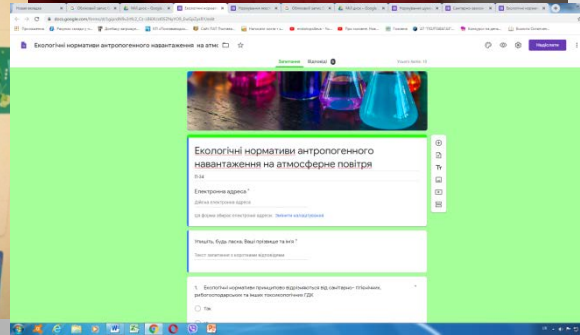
Екологічні нормативи антропогенного навантаження на атмо

Запитання Відповіді

Надіслати

Екологічні нормативи антропогенного навантаження на атмосферне повітря

Електронна адреса *

Дійсна електронна адреса

Ця форма збирає електронні адреси. Змінити налаштування

Упишіть, будь ласка, Ваші прізвище та ім'я *

Текст запитання з коротким відповіддю

1. Екологічні нормативи принципово відрізняються від санітарно - гігієнічних, рибогосподарських та інших токсикологічних ГДК

Так